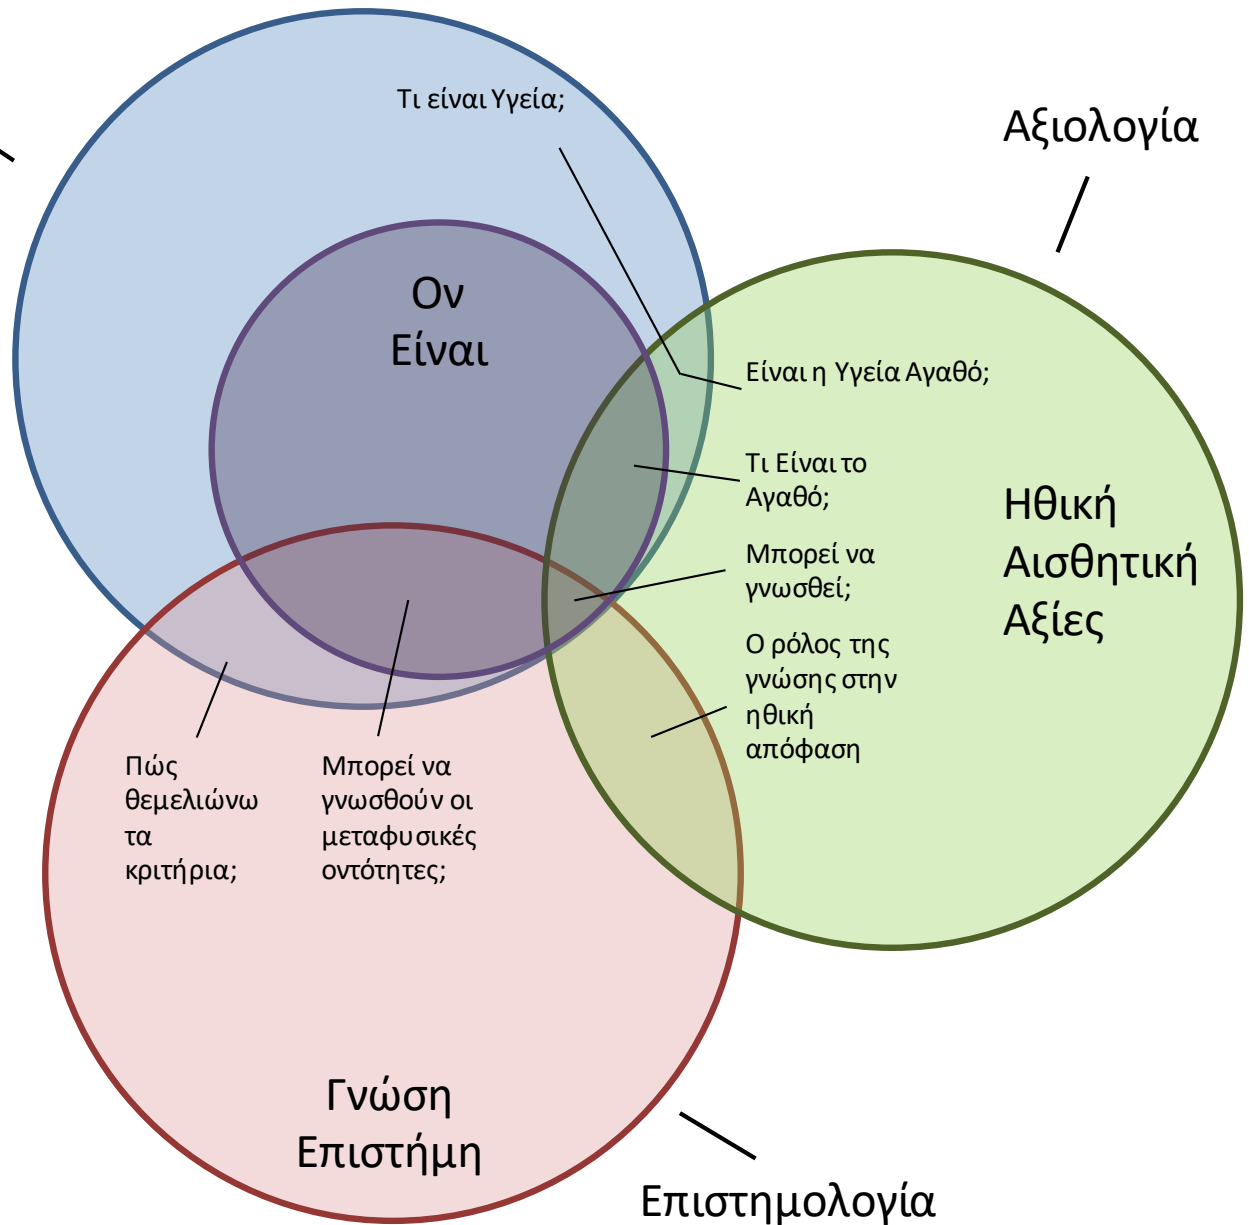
Τι είναι Υγεία;

Αξιολογία

Ον
Είναι

Είναι η Υγεία Αγαθό;

Τι Είναι το Αγαθό;

Ηθική
Αισθητική
Αξίες

Μπορεί να γνωσθεί;

Ο ρόλος της γνώσης στην ηθική απόφαση

Πώς θεμελιώνω τα κριτήρια;

Μπορεί να γνωσθούν οι μεταφυσικές οντότητες;

Γνώση
Επιστήμη

Επιστημολογία